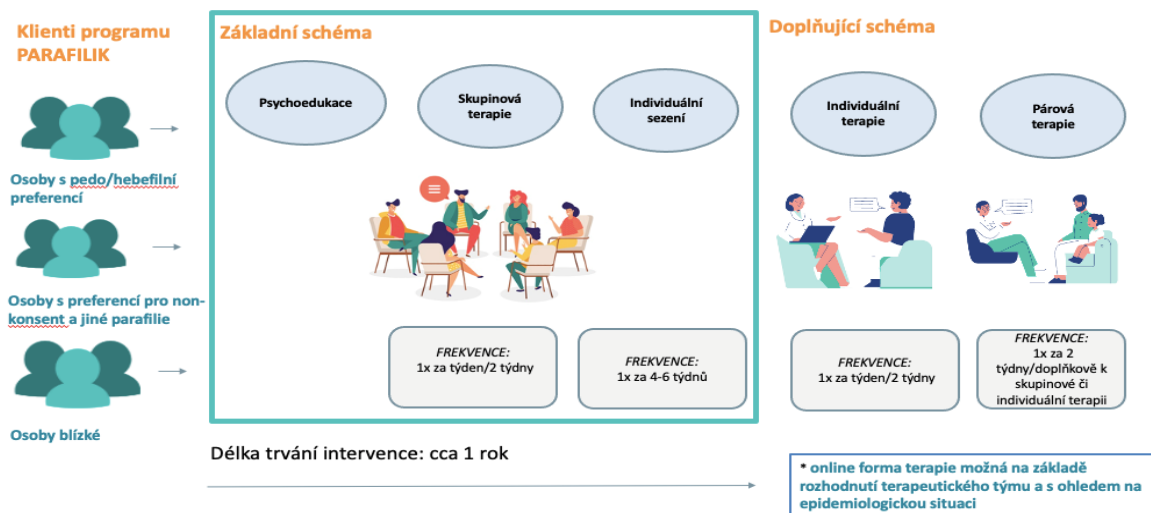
Klienti programu PARAFILIK

Osoby s pedo/hebefilní preferencí

Osoby s preferencí pro nonkonsent a jiné parafilie

Osoby blízké

Základní schéma

Psychoedukace

Skupinová terapie

Individuální sezení

FREKVENCE:
1x za týden/2 týdny

FREKVENCE:
1x za 4-6 týdnů

Doplňující schéma

Individuální terapie

Párová terapie

FREKVENCE:
1x za týden/2 týdny

FREKVENCE:
1x za 2 týdny/doplňkově k skupinové či individuální terapii

Délka trvání intervence: cca 1 rok

* online forma terapie možná na základě rozhodnutí terapeutického týmu a s ohledem na epidemiologickou situaci